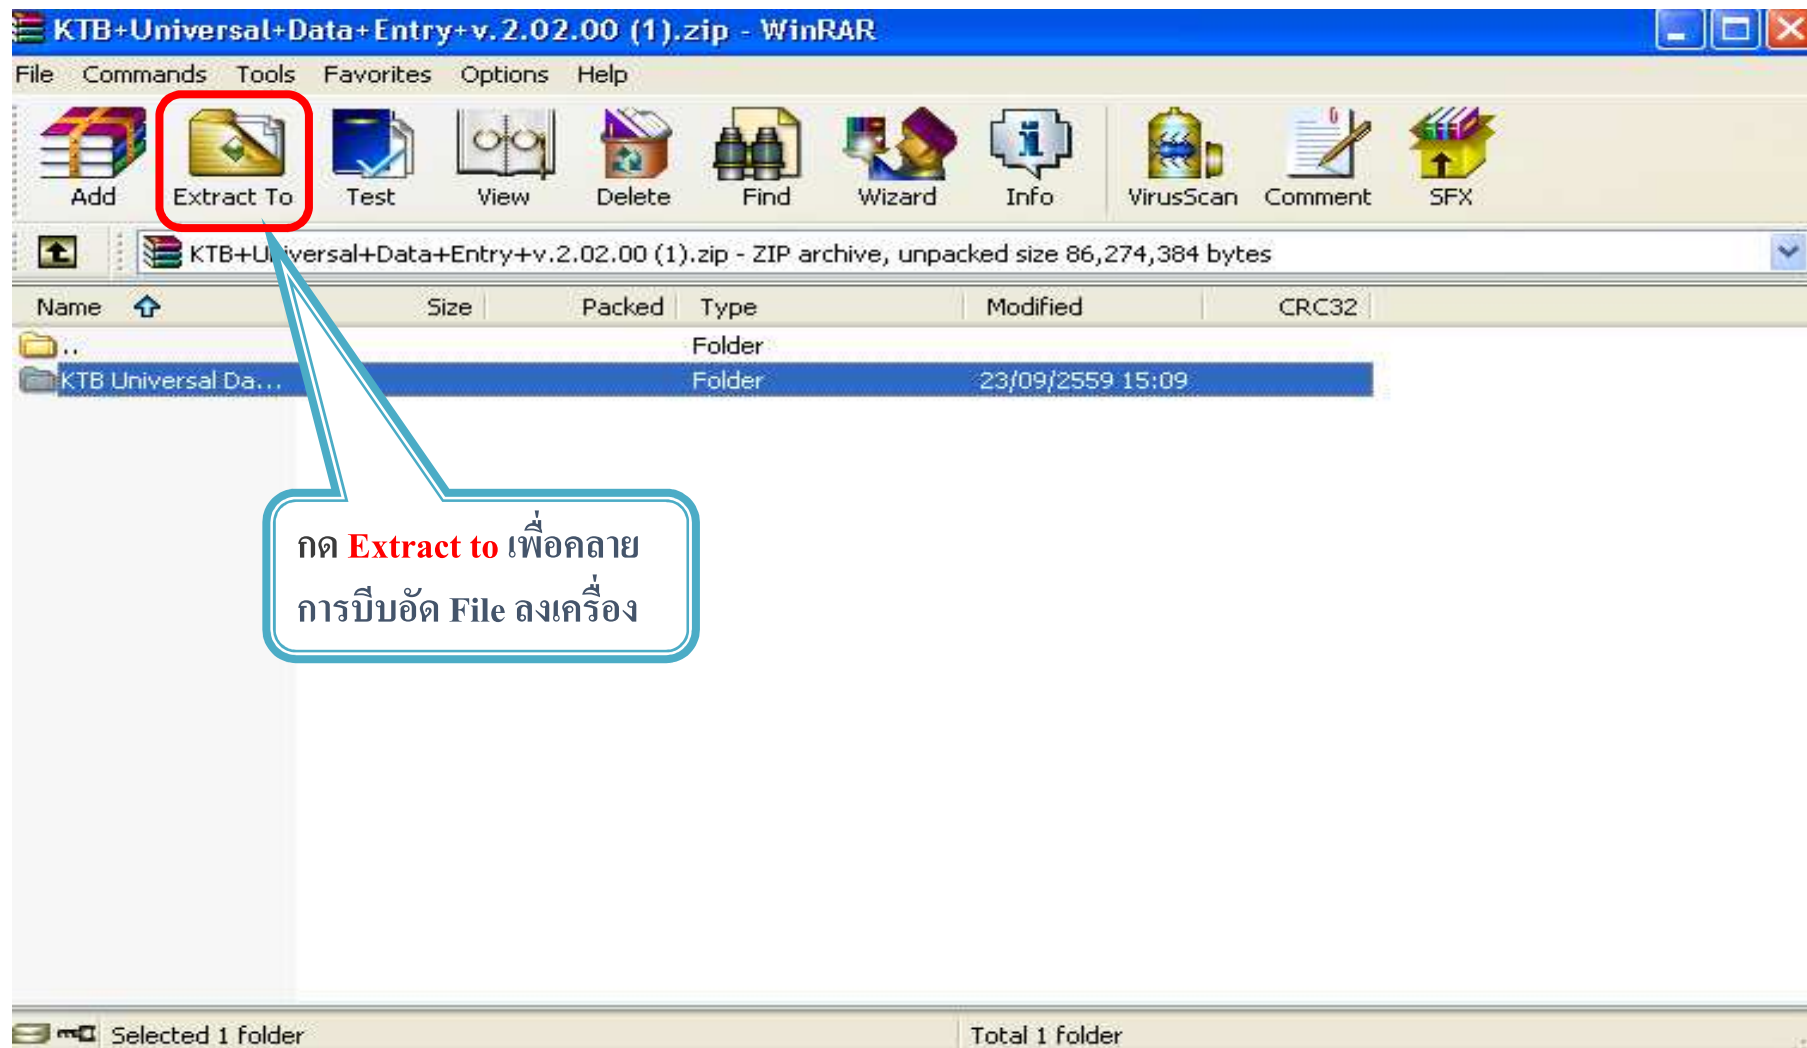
KTB+Universal+Data+Entry+v.2.02.00 (1).zip - WinRAR

File Commands Tools Favorites Options Help

Add Extract To Test View Delete Find Wizard Info VirusScan Comment SFX

KTB+U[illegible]versal+Data+Entry+v.2.02.00 (1).zip - ZIP archive, unpacked size 86,274,384 bytes

| Name | Size | Packed | Type | Modified | CRC32 |
|---|---|---|---|---|---|
| .. | | | Folder | | |
| KTB Universal Da... | | | Folder | 23/09/2559 15:09 | |

กด Extract to เพื่อคลาย การบีบอัด File ลงเครื่อง

Selected 1 folder

Total 1 folder